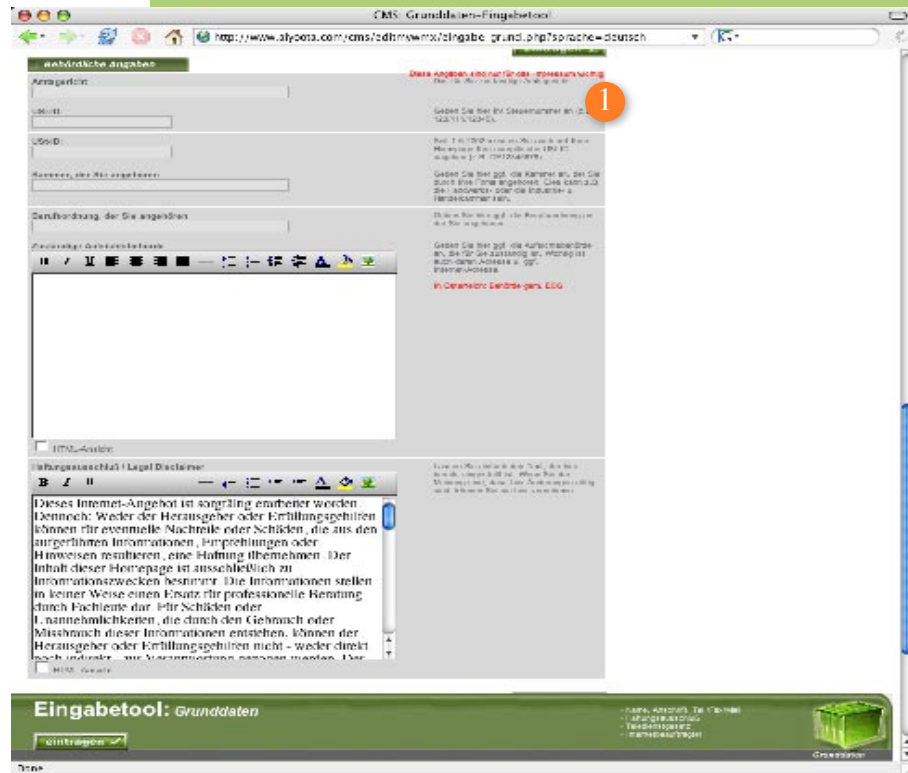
CMS: Grunddaten-Eingabetool

http://www.alypota.com/cms/edit/www/eingabe_grund.php?sprache=deutsch

Gebräuchliche Angaben

Diese Angaben sind nur für das Impressum wichtig

Amtsgericht:

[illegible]

1

Geben Sie hier Ihr Steuernummer an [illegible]

USt-ID:

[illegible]

Kammern, die Sie angehören:

Geben Sie hier ggf. die Kammern an, der Sie durch Ihre Firma angehören. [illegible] Handwerks- oder die Industrie- & Handelskammer sein.

Berufsordnung, der Sie angehören:

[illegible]

Zuständige Aufsichtsbehörde:

Geben Sie hier ggf. die Aufsichtsbehörden an, die für Sie zuständig ist. Wichtig ist auch deren Adresse u. ggf. Internet-Adresse.

Im Gesetz: Sanktionen gem. EGG

HTML-Ansicht

Haftungsausschluß / Legal Disclaimer

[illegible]

B I U

Dieses Internet-Angebot ist sorgfältig erarbeitet worden. Dennoch: Weder der Herausgeber oder Erfüllungsgehilfen können für eventuelle Nachteile oder Schäden, die aus den aufgeführten Informationen, Empfehlungen oder Hinweisen resultieren, eine Haftung übernehmen. Der Inhalt dieser Homepage ist ausschließlich zu Informationszwecken bestimmt. Die Informationen stellen in keiner Weise einen Ersatz für professionelle Beratung durch Fachleute dar. Für Schäden oder Unannehmlichkeiten, die durch den Gebrauch oder Missbrauch dieser Informationen entstehen, können der Herausgeber oder Erfüllungsgehilfen nicht - weder direkt noch indirekt - zur Verantwortung gezogen werden. Der

HTML-Ansicht

Eingabetool: Grunddaten

eintragen

- Name, Anschrift, Tel, Fax, Mail
- Haftungsausschluss
- Telefonbeistand
- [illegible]

Grunddaten

Done